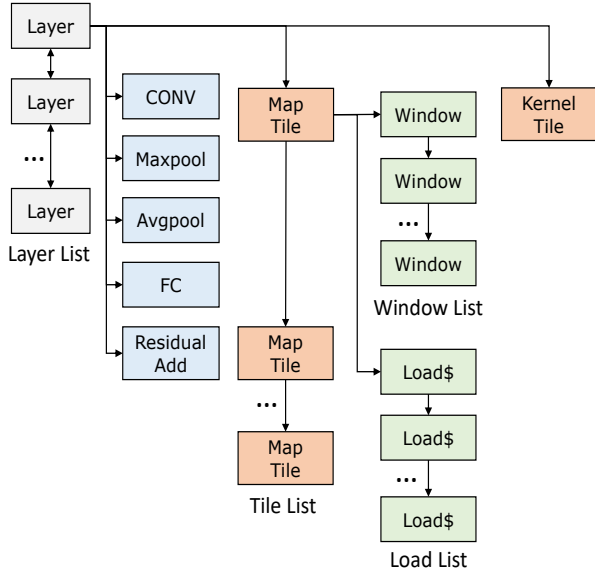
Layer

Layer

...

Layer

Layer List

CONV

Maxpool

Avgpool

FC

Residual Add

Map Tile

Map Tile

...

Map Tile

Tile List

Window

Window

...

Window

Window List

Load$

Load$

...

Load$

Load List

Kernel Tile